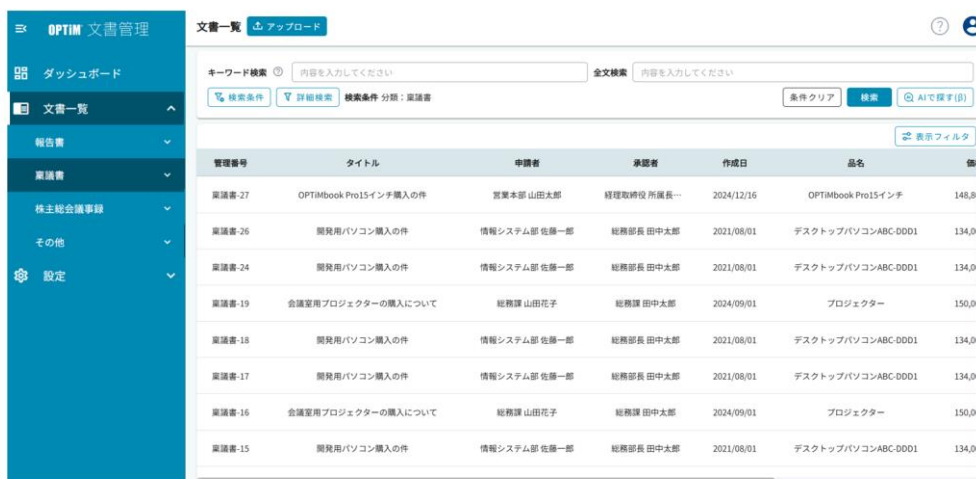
OPTiM 文書管理

ダッシュボード
文書一覧
報告書
稟議書
株主総会議事録
その他
設定

文書一覧 アップロード

キーワード検索 内容を入力してください
全文検索 内容を入力してください
検索条件 詳細検索 検索条件 分類：稟議書
条件クリア 検索 AIで探す(β)

表示フィルタ

| 管理番号 | タイトル | 申請者 | 承認者 | 作成日 | 品名 | 価 |
|---|---|---|---|---|---|---|
| 稟議書-27 | OPTiMbook Pro15インチ購入の件 | 営業本部 山田太郎 | 経理取締役 所属長… | 2024/12/16 | OPTiMbook Pro15インチ | 148,8 |
| 稟議書-26 | 開発用パソコン購入の件 | 情報システム部 佐藤一郎 | 総務部長 田中太郎 | 2021/08/01 | デスクトップパソコンABC-DDD1 | 134,0 |
| 稟議書-24 | 開発用パソコン購入の件 | 情報システム部 佐藤一郎 | 総務部長 田中太郎 | 2021/08/01 | デスクトップパソコンABC-DDD1 | 134,0 |
| 稟議書-19 | 会議室用プロジェクターの購入について | 総務課 山田花子 | 総務課 田中太郎 | 2024/09/01 | プロジェクター | 150,0 |
| 稟議書-18 | 開発用パソコン購入の件 | 情報システム部 佐藤一郎 | 総務部長 田中太郎 | 2021/08/01 | デスクトップパソコンABC-DDD1 | 134,0 |
| 稟議書-17 | 開発用パソコン購入の件 | 情報システム部 佐藤一郎 | 総務部長 田中太郎 | 2021/08/01 | デスクトップパソコンABC-DDD1 | 134,0 |
| 稟議書-16 | 会議室用プロジェクターの購入について | 総務課 山田花子 | 総務課 田中太郎 | 2024/09/01 | プロジェクター | 150,0 |
| 稟議書-15 | 開発用パソコン購入の件 | 情報システム部 佐藤一郎 | 総務部長 田中太郎 | 2021/08/01 | デスクトップパソコンABC-DDD1 | 134,0 |